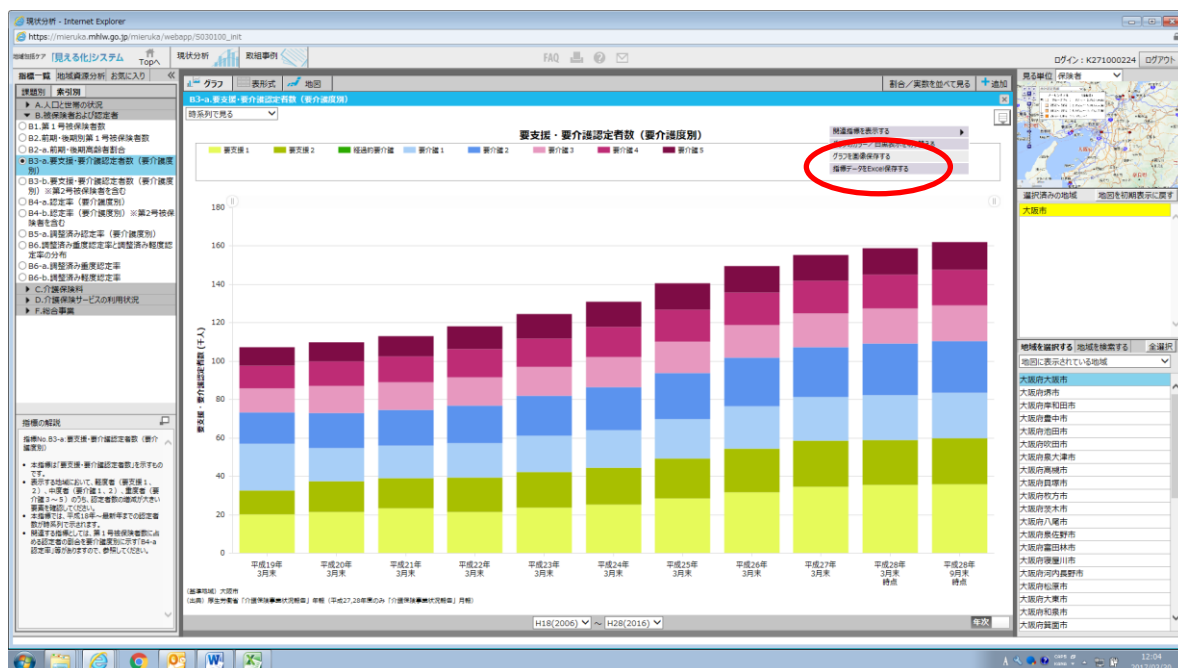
現状分析 - Internet Explorer
https://mieruka.mhlw.go.jp/mieruka/webapp/S030100_init

地域包括ケア「見える化」システム Top へ 現状分析 取組事例 FAQ

ログイン：K271000224 ログアウト

指標一覧 地域資源分析 お気に入り
課題別 索引別
A.人口と世帯の状況
B.被保険者および認定者
B1.第1号被保険者数
B2.前期・後期別第1号被保険者数
B2-a.前期・後期高齢者割合
B3-a.要支援・要介護認定者数（要介護度別）
B3-b.要支援・要介護認定者数（要介護度別）※第2号被保険者を含む
B4-a.認定率（要介護度別）
B4-b.認定率（要介護度別）※第2号被保険者を含む
B5-a.調整済み認定率（要介護度別）
B6.調整済み重度認定率と調整済み軽度認定率の分布
B6-a.調整済み重度認定率
B6-b.調整済み軽度認定率
C.介護保険料
D.介護保険サービスの利用状況
F.総合事業

指標の解説
指標No.B3-a「要支援・要介護認定者数（要介護度別）」
本指標は「要支援・要介護認定者数」を示すものです。
表示する地域において、軽度者（要支援1、2）、中度者（要介護1、2）、重度者（要介護3～5）のうち、認定者数の増減が大きい要素を確認してください。
本指標では、平成19年～最新年までの認定者数が時系列で示されます。
関連する指標としては、第1号被保険者数に占める認定者の割合を要介護度別に示す「B4-a 認定率」等がありますので、参照してください。

グラフ 表形式 地図 割合／実数を並べて見る 追加
B3-a.要支援・要介護認定者数（要介護度別）
時系列で見る
要支援・要介護認定者数（要介護度別）
要支援1 要支援2 経過的要介護 要介護1 要介護2 要介護3 要介護4 要介護5
関連指標を表示する
グラフを画像保存する
指標データをExcel保存する

要支援・要介護認定者数（千人）
180 160 140 120 100 80 60 40 20 0
平成19年3月末 平成20年3月末 平成21年3月末 平成22年3月末 平成23年3月末 平成24年3月末 平成25年3月末 平成26年3月末 平成27年3月末 平成28年3月末時点 平成28年9月末時点
（厳選地域）大阪市
（出典）厚生労働省「介護保険事業状況報告」年報（平成27,28年度のみ「介護保険事業状況報告」月報）
H18(2006) ～ H28(2016) 年次

見る単位 保険者
選択済みの地域 地図を初期表示に戻す
大阪市
地域を選択する 地域を検索する 全選択
地図に表示されている地域
大阪府大阪市
大阪府堺市
大阪府岸和田市
大阪府豊中市
大阪府池田市
大阪府吹田市
大阪府泉大津市
大阪府高槻市
大阪府貝塚市
大阪府守口市
大阪府枚方市
大阪府茨木市
大阪府八尾市
大阪府泉佐野市
大阪府富田林市
大阪府寝屋川市
大阪府河内長野市
大阪府松原市
大阪府大東市
大阪府和泉市
大阪府箕面市
12:04